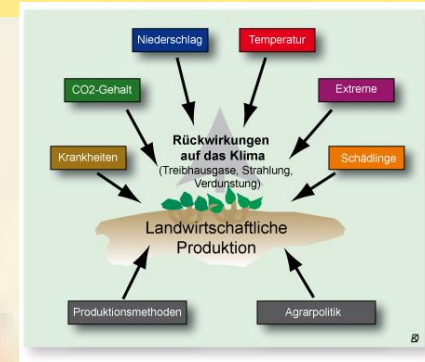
Niederschlag

Temperatur

CO2-Gehalt

Extreme

Rückwirkungen auf das Klima
(Treibhausgase, Strahlung, Verdunstung)

Krankheiten

Schädlinge

Landwirtschaftliche Produktion

Produktionsmethoden

Agrarpolitik